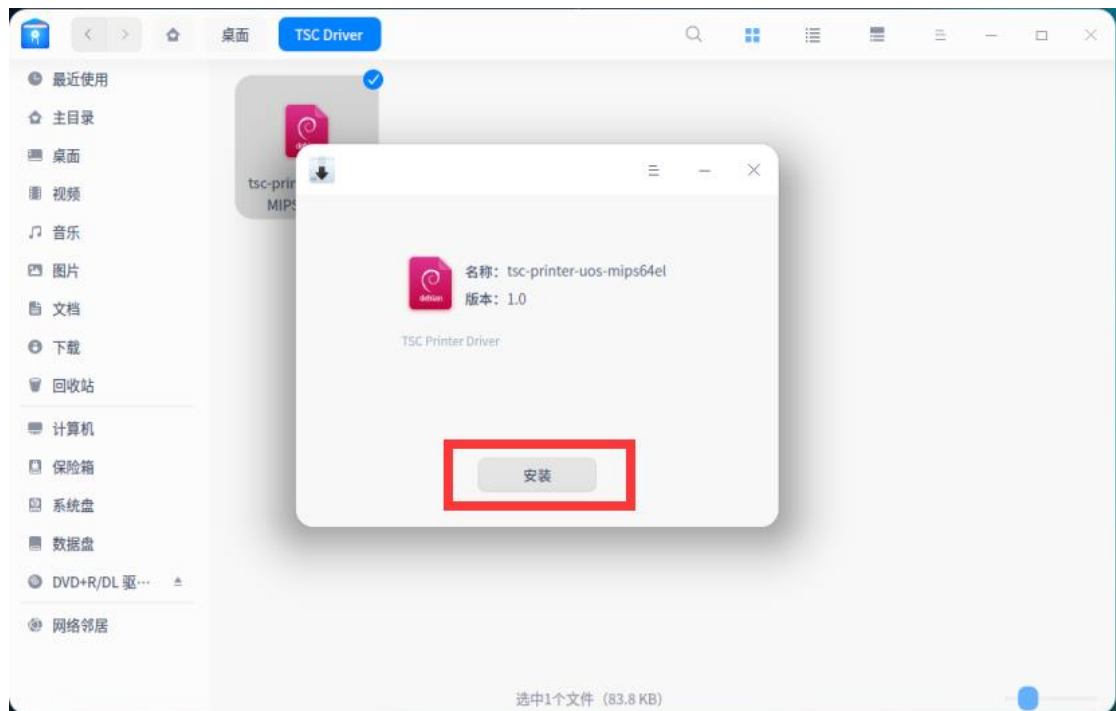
桌面 TSC Driver

最近使用
主目录
桌面
视频
音乐
图片
文档
下载
回收站
计算机
保险箱
系统盘
数据盘
DVD+R/DL 驱···
网络邻居

tsc-prir
MIPS

debian
名称：tsc-printer-uos-mips64el
版本：1.0
TSC Printer Driver

安装

选中1个文件（83.8 KB）